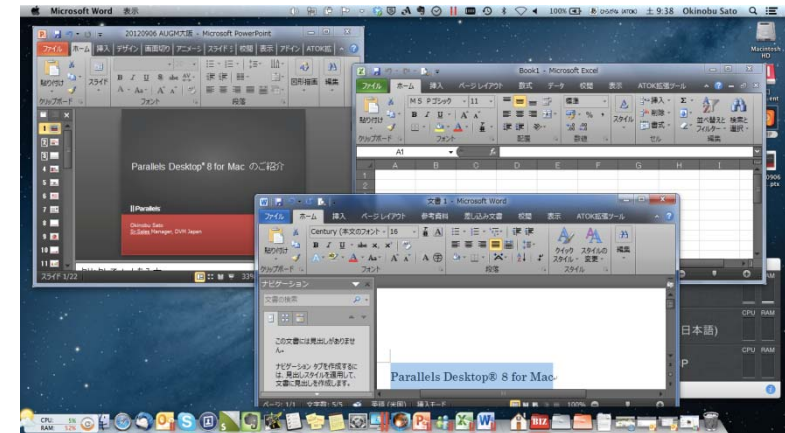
Microsoft Word 表示

100% 9:38 Okinobu Sato

Macintosh HD

20120906 AUGM大阪 - Microsoft PowerPoint

ファイル ホーム 挿入 デザイン 画面切り アニメーション スライド ショー 校閲 表示 アドイン ATOK拡張

貼り付け スライド 図形描画 編集

クリップボード フォント 段落

Parallels Desktop® 8 for Mac のご紹介

|| Parallels

Okinobu Sato
Sr Sales Manager, DVR Japan

スライド 1/22

Book1 - Microsoft Excel

ファイル ホーム 挿入 ページ レイアウト 数式 データ 校閲 表示 ATOK拡張ツール

MS Pゴシック 11 標準

貼り付け スタイル 挿入 削除 書式 並べ替えと フィルター 検索と 選択

クリップボード フォント 配置 数値 セル 編集

A1

A B C D E F G H I

文書 1 - Microsoft Word

ファイル ホーム 挿入 ページ レイアウト 参考資料 差し込み文書 校閲 表示 ATOK拡張ツール

Century (本文のフォント) 10.5

貼り付け クイック スタイル スタイルの 変更 編集

クリップボード フォント 段落 スタイル

ナビゲーション

文書の検索

この文書には見出しがありません。

ナビゲーション タブを作成するには、見出しスタイルを適用して、文書に見出しを作成します。

Parallels Desktop® 8 for Mac

ページ: 1/1 文字数: 5/5 日本語 挿入モード 100%

日本語)

CPU RAM

CPU RAM

CPU: RAM: